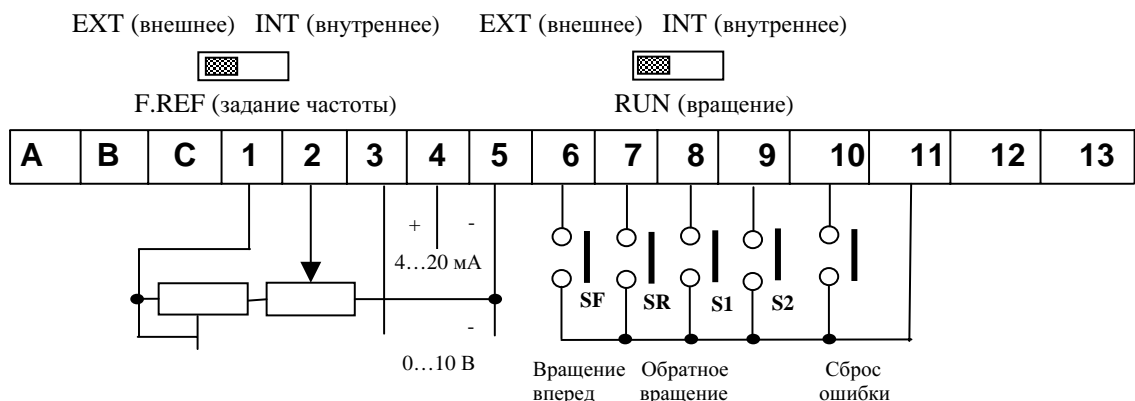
EXT (внешнее) INT (внутреннее)

F.REF (задание частоты)

EXT (внешнее) INT (внутреннее)

RUN (вращение)

| A | B | C | 1 | 2 | 3 | 4 | 5 | 6 | 7 | 8 | 9 | 10 | 11 | 12 | 13 |
|---|---|---|---|---|---|---|---|---|---|---|---|---|---|---|---|

+ -

4…20 мА

-

0…10 В

SF SR S1 S2

Вращение вперед

Обратное вращение

Сброс ошибки